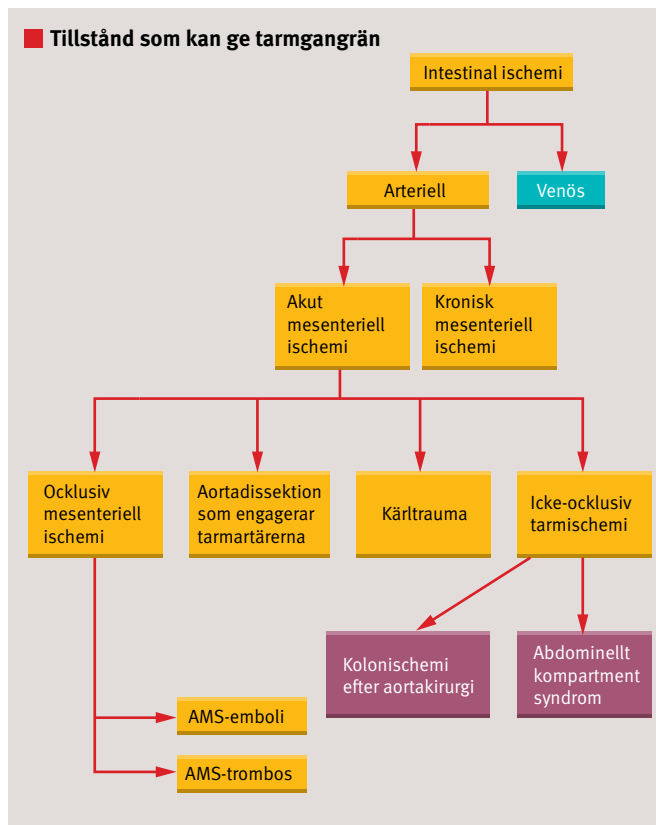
Tillstånd som kan ge tarmgangrän

Intestinal ischemi

Arteriell

Venös

Akut mesenteriell ischemi

Kronisk mesenteriell ischemi

Ocklusiv mesenteriell ischemi

Aortadissektion som engagerar tarmartärerna

Kärltrauma

Icke-ocklusiv tarmischemi

Kolonischemi efter aortakirurgi

Abdominellt kompartment syndrom

AMS-emboli

AMS-trombos